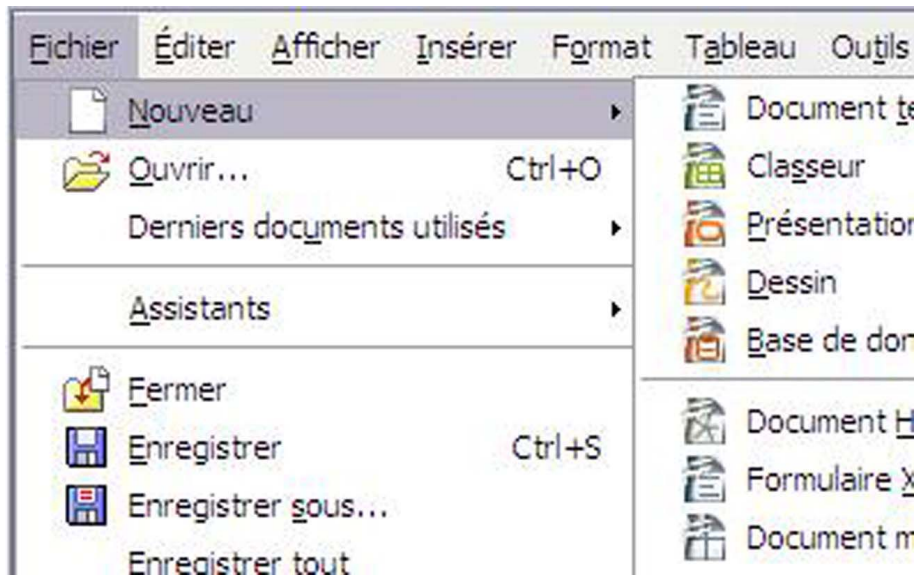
Fichier Éditer Afficher Insérer Format Tableau Outils

Nouveau
Ouvrir... Ctrl+O
Derniers documents utilisés
Assistants
Fermer
Enregistrer Ctrl+S
Enregistrer sous...
Enregistrer tout

Document te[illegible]
Classeur
Présentatio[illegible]
Dessin
Base de don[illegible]
Document H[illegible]
Formulaire X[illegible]
Document m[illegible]